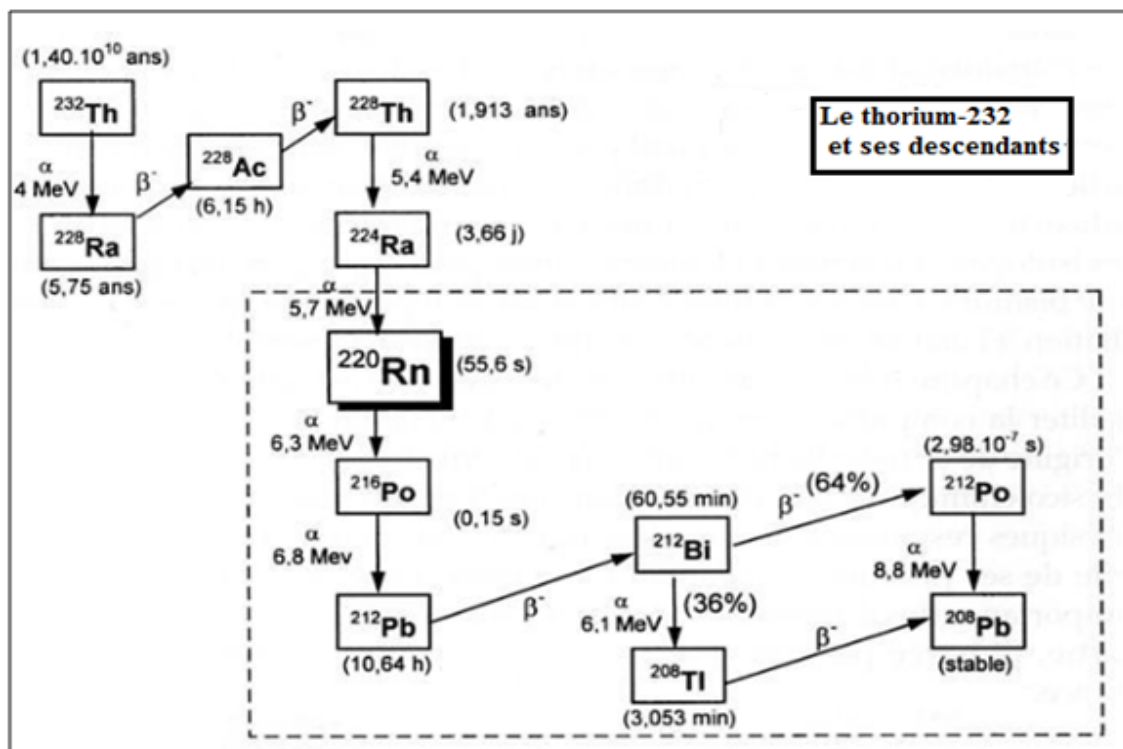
(1,40.10$^{10}$ ans)

$^{232}$Th

α
4 MeV

$^{228}$Ra

(5,75 ans)

β$^{-}$

$^{228}$Ac

(6,15 h)

β$^{-}$

$^{228}$Th

(1,913 ans)

α
5,4 MeV

$^{224}$Ra

(3,66 j)

Le thorium-232
et ses descendants

α
5,7 MeV

$^{220}$Rn

(55,6 s)

α
6,3 MeV

$^{216}$Po

(0,15 s)

α
6,8 Mev

$^{212}$Pb

(10,64 h)

β$^{-}$

(60,55 min)

$^{212}$Bi

β$^{-}$ (64%)

(2,98.10$^{-7}$ s)

$^{212}$Po

α
8,8 MeV

α
6,1 MeV

(36%)

$^{208}$Tl

(3,053 min)

β$^{-}$

$^{208}$Pb

(stable)